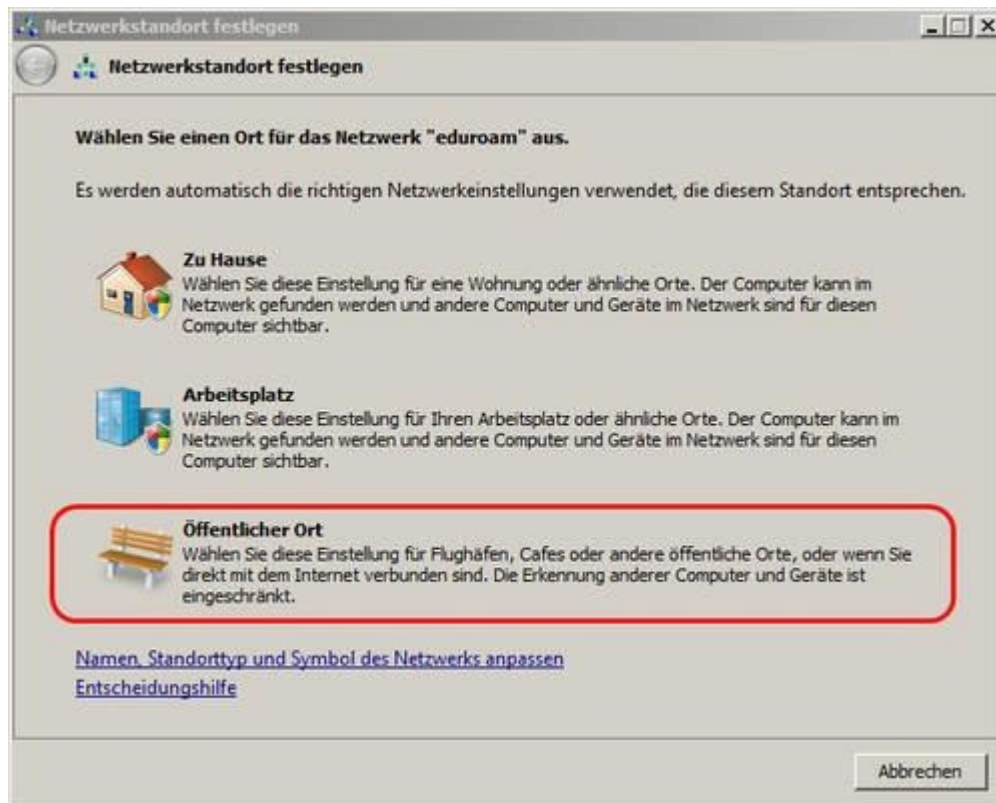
Netzwerkstandort festlegen

Netzwerkstandort festlegen

Wählen Sie einen Ort für das Netzwerk "eduroam" aus.

Es werden automatisch die richtigen Netzwerkeinstellungen verwendet, die diesem Standort entsprechen.

Zu Hause
Wählen Sie diese Einstellung für eine Wohnung oder ähnliche Orte. Der Computer kann im Netzwerk gefunden werden und andere Computer und Geräte im Netzwerk sind für diesen Computer sichtbar.

Arbeitsplatz
Wählen Sie diese Einstellung für Ihren Arbeitsplatz oder ähnliche Orte. Der Computer kann im Netzwerk gefunden werden und andere Computer und Geräte im Netzwerk sind für diesen Computer sichtbar.

Öffentlicher Ort
Wählen Sie diese Einstellung für Flughäfen, Cafes oder andere öffentliche Orte, oder wenn Sie direkt mit dem Internet verbunden sind. Die Erkennung anderer Computer und Geräte ist eingeschränkt.

Namen, Standorttyp und Symbol des Netzwerks anpassen
Entscheidungshilfe

Abbrechen